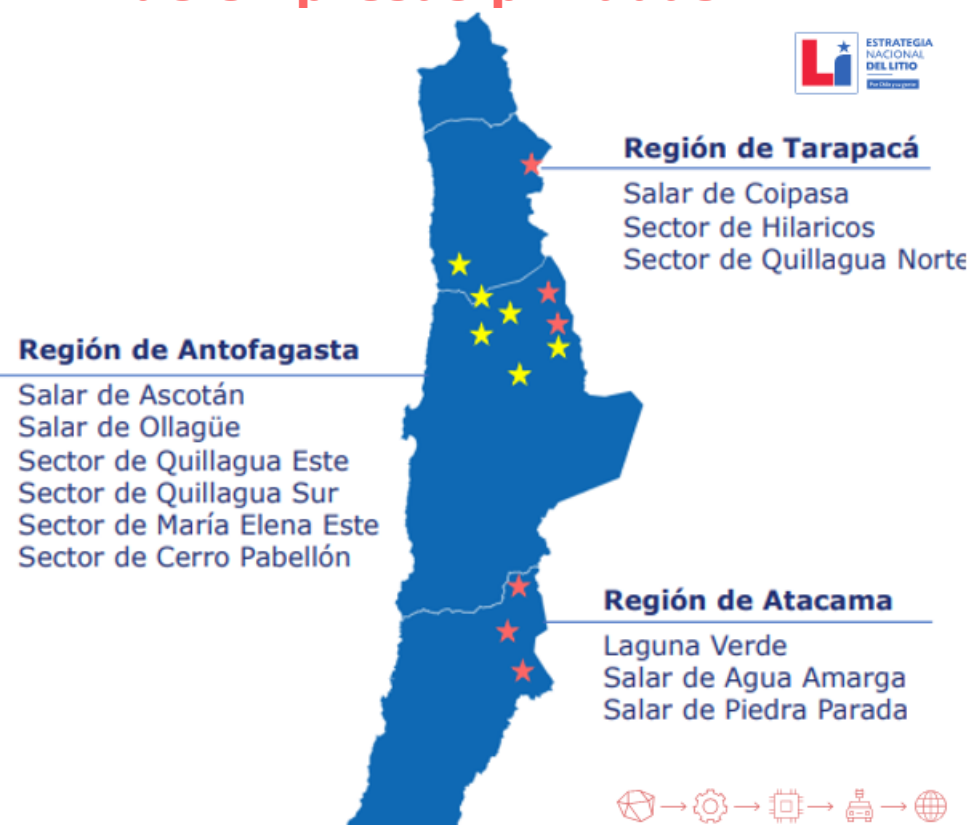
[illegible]

ESTRATEGIA NACIONAL DEL LITIO
Por Chile y su gente

Región de Tarapacá
Salar de Coipasa
Sector de Hilaricos
Sector de Quillagua Norte

Región de Antofagasta
Salar de Ascotán
Salar de Ollagüe
Sector de Quillagua Este
Sector de Quillagua Sur
Sector de María Elena Este
Sector de Cerro Pabellón

Región de Atacama
Laguna Verde
Salar de Agua Amarga
Salar de Piedra Parada